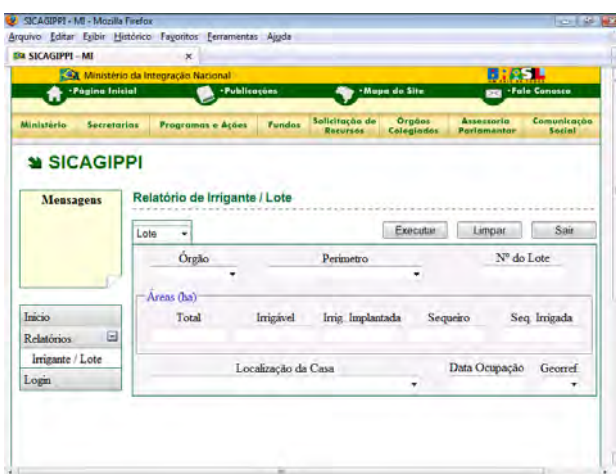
SICAGIPPI - MI - Mozilla Firefox
Arquivo Editar Exibir Histórico Favoritos Ferramentas Ajuda
SICAGIPPI - MI ×
Ministério da Integração Nacional
BRASIL
·Página Inicial ·Publicações ·Mapa do Site ·Fale Conosco
Ministério Secretarias Programas e Ações Fundos Solicitação de Recursos Órgãos Colegiados Assessoria Parlamentar Comunicação Social
SICAGIPPI
Mensagens
Relatório de Irrigante / Lote
Lote
Executar Limpar Sair
Órgão Perímetro Nº do Lote
Áreas (ha)
Total Irrigável Irrig. Implantada Sequeiro Seq. Irrigada
Início
Relatórios
Irrigante / Lote
Login
Localização da Casa Data Ocupação Georef.